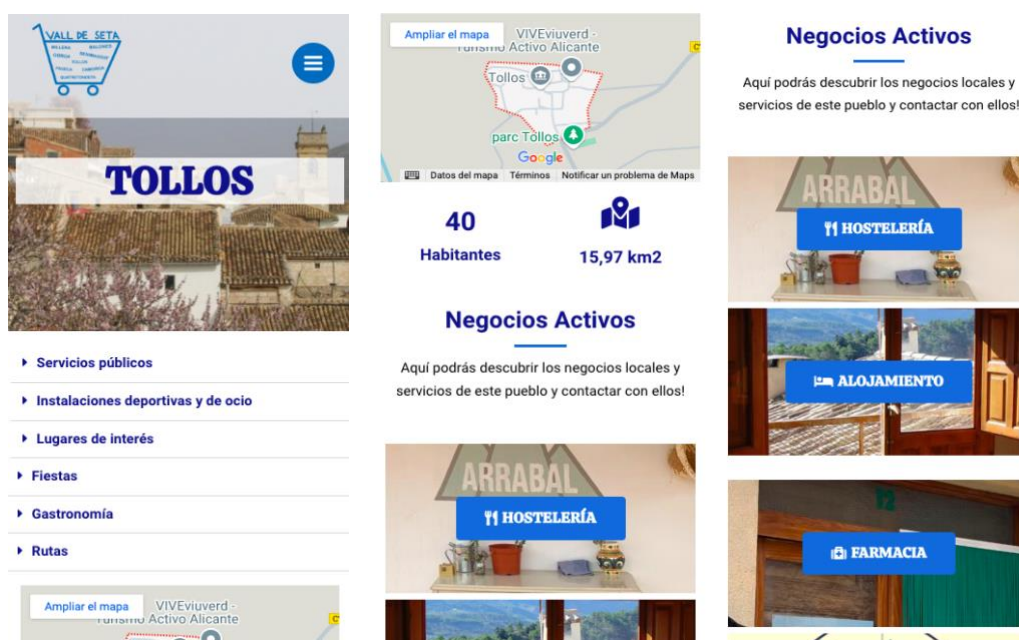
VALL DE SETA

TOLLOS

Servicios públicos

Instalaciones deportivas y de ocio

Lugares de interés

Fiestas

Gastronomía

Rutas

Ampliar el mapa
VIVEviuverd - Turismo Activo Alicante

Ampliar el mapa
VIVEviuverd - Turismo Activo Alicante
Tollos
parc Tollos
Google
Datos del mapa Términos Notificar un problema de Maps

40
Habitantes

15,97 km2

Negocios Activos

Aquí podrás descubrir los negocios locales y servicios de este pueblo y contactar con ellos!

ARRABAL
HOSTELERÍA

Negocios Activos

Aquí podrás descubrir los negocios locales y servicios de este pueblo y contactar con ellos!

ARRABAL
HOSTELERÍA

ALOJAMIENTO

FARMACIA